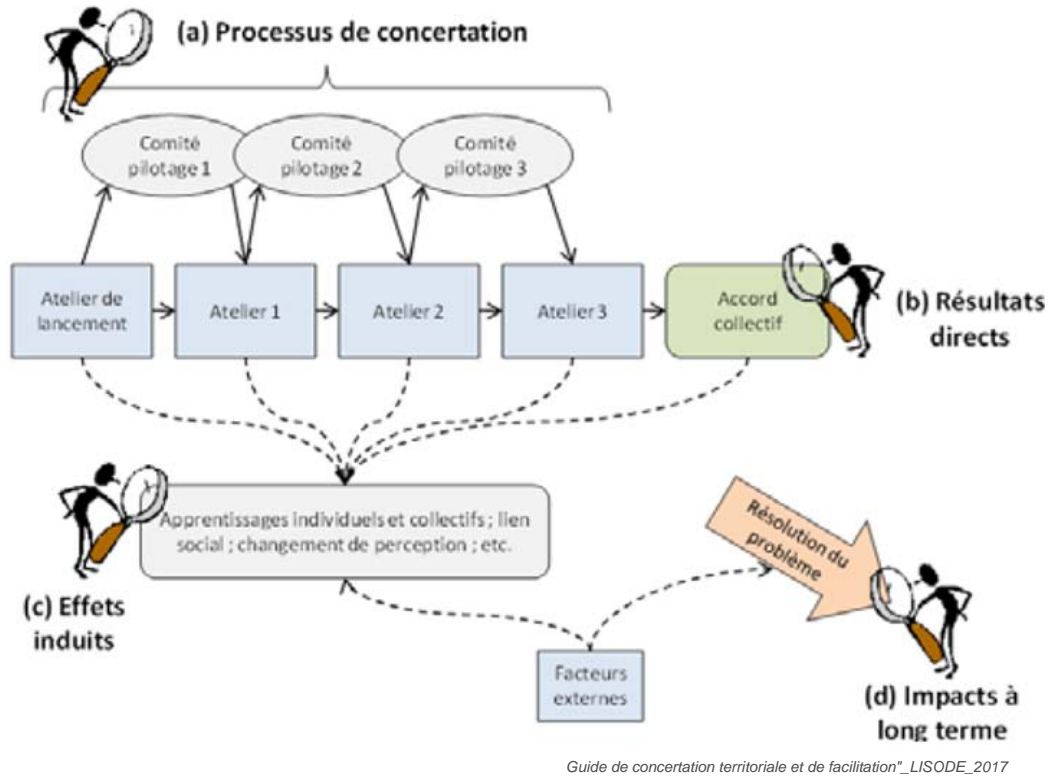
(a) Processus de concertation

Comité pilotage 1

Comité pilotage 2

Comité pilotage 3

Atelier de lancement

Atelier 1

Atelier 2

Atelier 3

Accord collectif

(b) Résultats directs

Apprentissages individuels et collectifs ; lien social ; changement de perception ; etc.

Résolution du problème

(c) Effets induits

Facteurs externes

(d) Impacts à long terme

Guide de concertation territoriale et de facilitation"_LISODE_2017